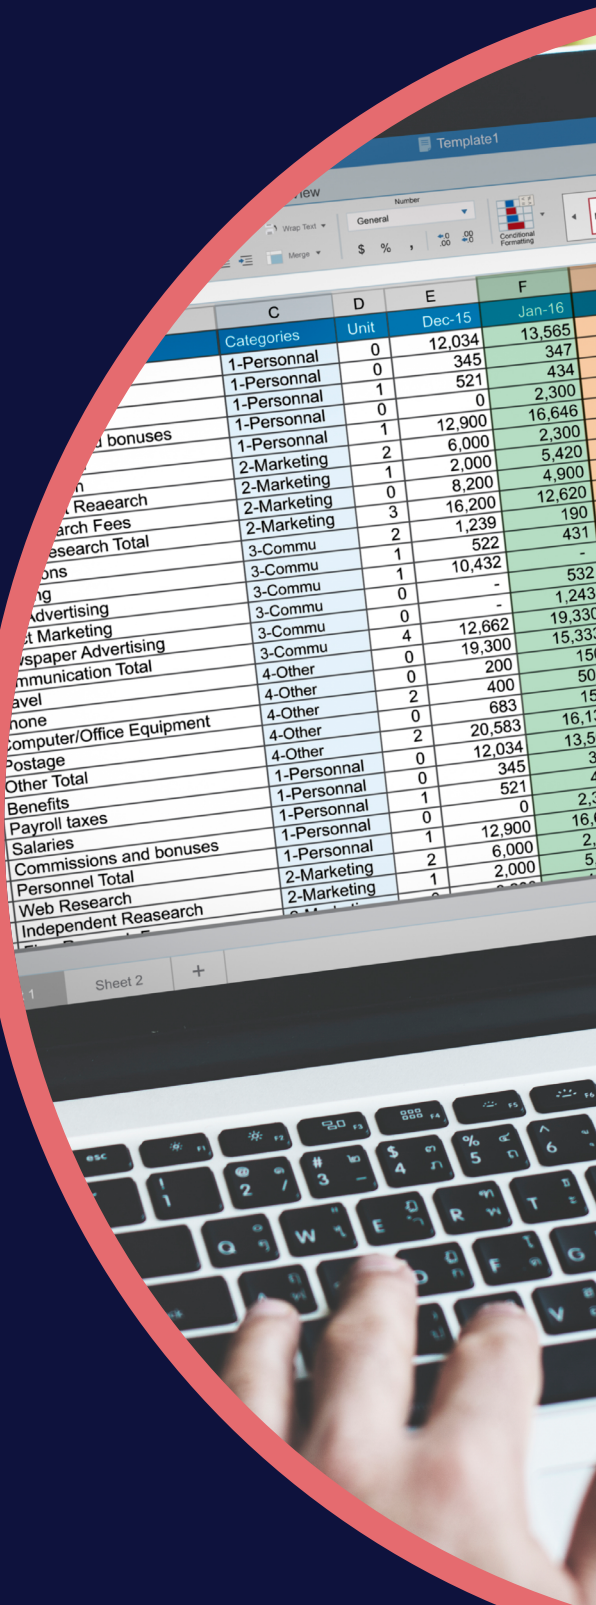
Template1

iew

Wrap Text

Merge

Number

General

$ % ,

Conditional Formatting

| | C | D | E | F |
|---|---|---|---|---|
| | Categories | Unit | Dec-15 | Jan-16 |
| | 1-Personnal | 0 | 12,034 | 13,565 |
| | 1-Personnal | 0 | 345 | 347 |
| | 1-Personnal | 1 | 521 | 434 |
| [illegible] bonuses | 1-Personnal | 0 | 0 | 2,300 |
| | 1-Personnal | 1 | 12,900 | 16,646 |
| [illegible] | 2-Marketing | 2 | 6,000 | 2,300 |
| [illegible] Reaearch | 2-Marketing | 1 | 2,000 | 5,420 |
| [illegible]arch Fees | 2-Marketing | 0 | 8,200 | 4,900 |
| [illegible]esearch Total | 2-Marketing | 3 | 16,200 | 12,620 |
| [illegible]ons | 3-Commu | 2 | 1,239 | 190 |
| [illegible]g | 3-Commu | 1 | 522 | 431 |
| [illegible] Advertising | 3-Commu | 1 | 10,432 | - |
| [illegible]t Marketing | 3-Commu | 0 | - | 532 |
| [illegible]wspaper Advertising | 3-Commu | 0 | - | 1,243 |
| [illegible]mmunication Total | 4-Other | 4 | 12,662 | 19,330 |
| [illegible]avel | 4-Other | 0 | 19,300 | 15,33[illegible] |
| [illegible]hone | 4-Other | 0 | 200 | 15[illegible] |
| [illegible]omputer/Office Equipment | 4-Other | 2 | 400 | 50 |
| Postage | 4-Other | 0 | 683 | 15 |
| Other Total | 1-Personnal | 2 | 20,583 | 16,1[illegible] |
| Benefits | 1-Personnal | 0 | 12,034 | 13,5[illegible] |
| Payroll taxes | 1-Personnal | 0 | 345 | 3 |
| Salaries | 1-Personnal | 1 | 521 | 4 |
| Commissions and bonuses | 1-Personnal | 0 | 0 | 2,3 |
| Personnel Total | 2-Marketing | 1 | 12,900 | 16,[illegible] |
| Web Research | 2-Marketing | 2 | 6,000 | 2,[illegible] |
| Independent Reasearch | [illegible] | 1 | 2,000 | 5,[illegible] |

Sheet 2 +

esc F1 F2 F3 F4 F5 F6
! 1 @ 2 # 3 $ 4 % 5 ^ 6
Q W E R T
D F G
V